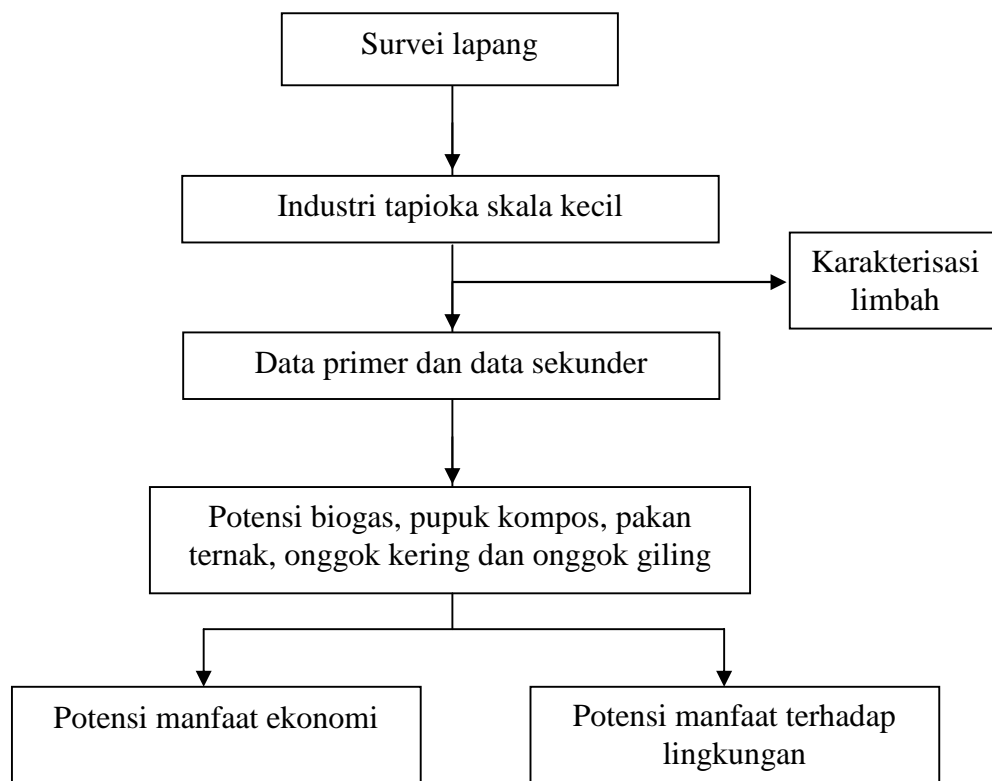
Survei lapang

Industri tapioka skala kecil

Karakterisasi limbah

Data primer dan data sekunder

Potensi biogas, pupuk kompos, pakan ternak, onggok kering dan onggok giling

Potensi manfaat ekonomi

Potensi manfaat terhadap lingkungan